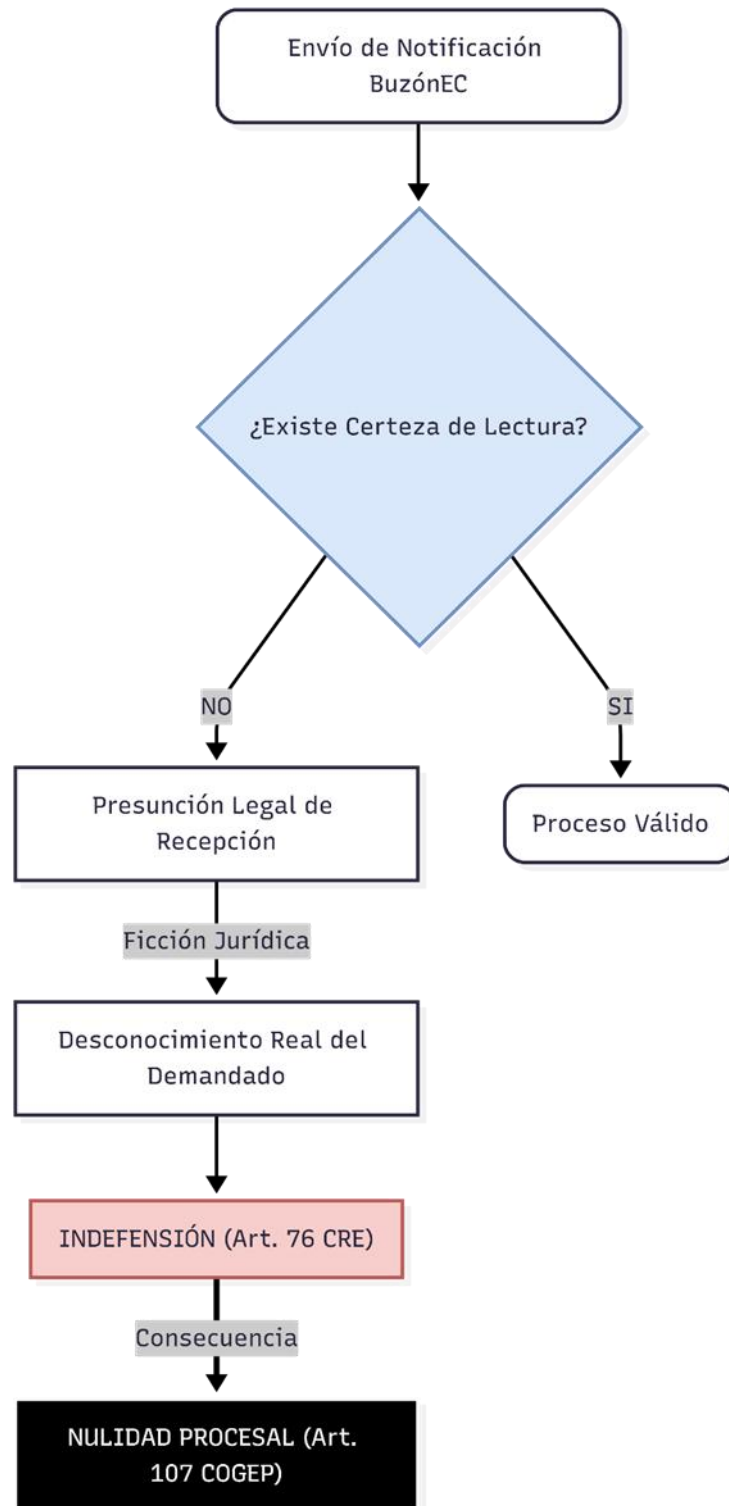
Envío de Notificación BuzónEC

¿Existe Certeza de Lectura?

NO

SI

Presunción Legal de Recepción

Proceso Válido

Ficción Jurídica

Desconocimiento Real del Demandado

INDEFENSIÓN (Art. 76 CRE)

Consecuencia

NULIDAD PROCESAL (Art. 107 COGEP)